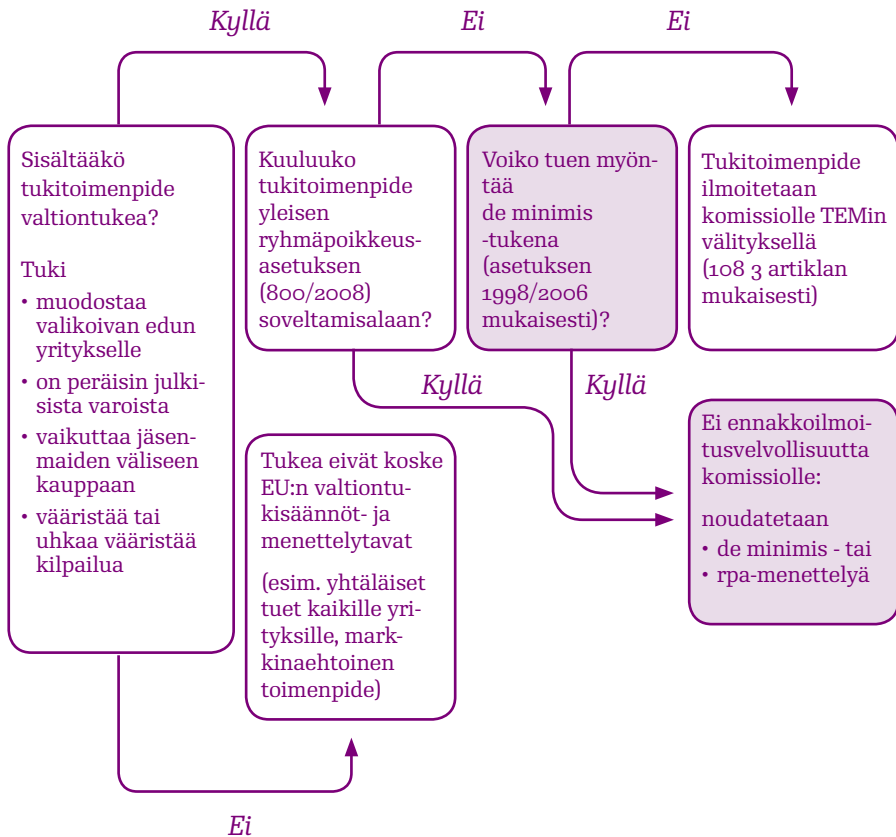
Kyllä

Ei

Ei

Sisältääkö tukitoimenpide valtiontukea?

Tuki
• muodostaa valikoivan edun yritykselle
• on peräisin julkisista varoista
• vaikuttaa jäsenmaiden väliseen kauppaan
• vääristää tai uhkaa vääristää kilpailua

Kuuluuko tukitoimenpide yleisen ryhmäpoikkeusasetuksen (800/2008) soveltamisalaan?

Voiko tuen myöntää de minimis -tukena (asetuksen 1998/2006 mukaisesti)?

Tukitoimenpide ilmoitetaan komissiolle TEMin välityksellä (108 3 artiklan mukaisesti)

Kyllä

Kyllä

Tukea eivät koske EU:n valtiontukisäännöt- ja menettelytavat

(esim. yhtäläiset tuet kaikille yrityksille, markkinaehtoinen toimenpide)

Ei ennakkoilmoitusvelvollisuutta komissiolle:

noudatetaan
• de minimis - tai
• rpa-menettelyä

Ei